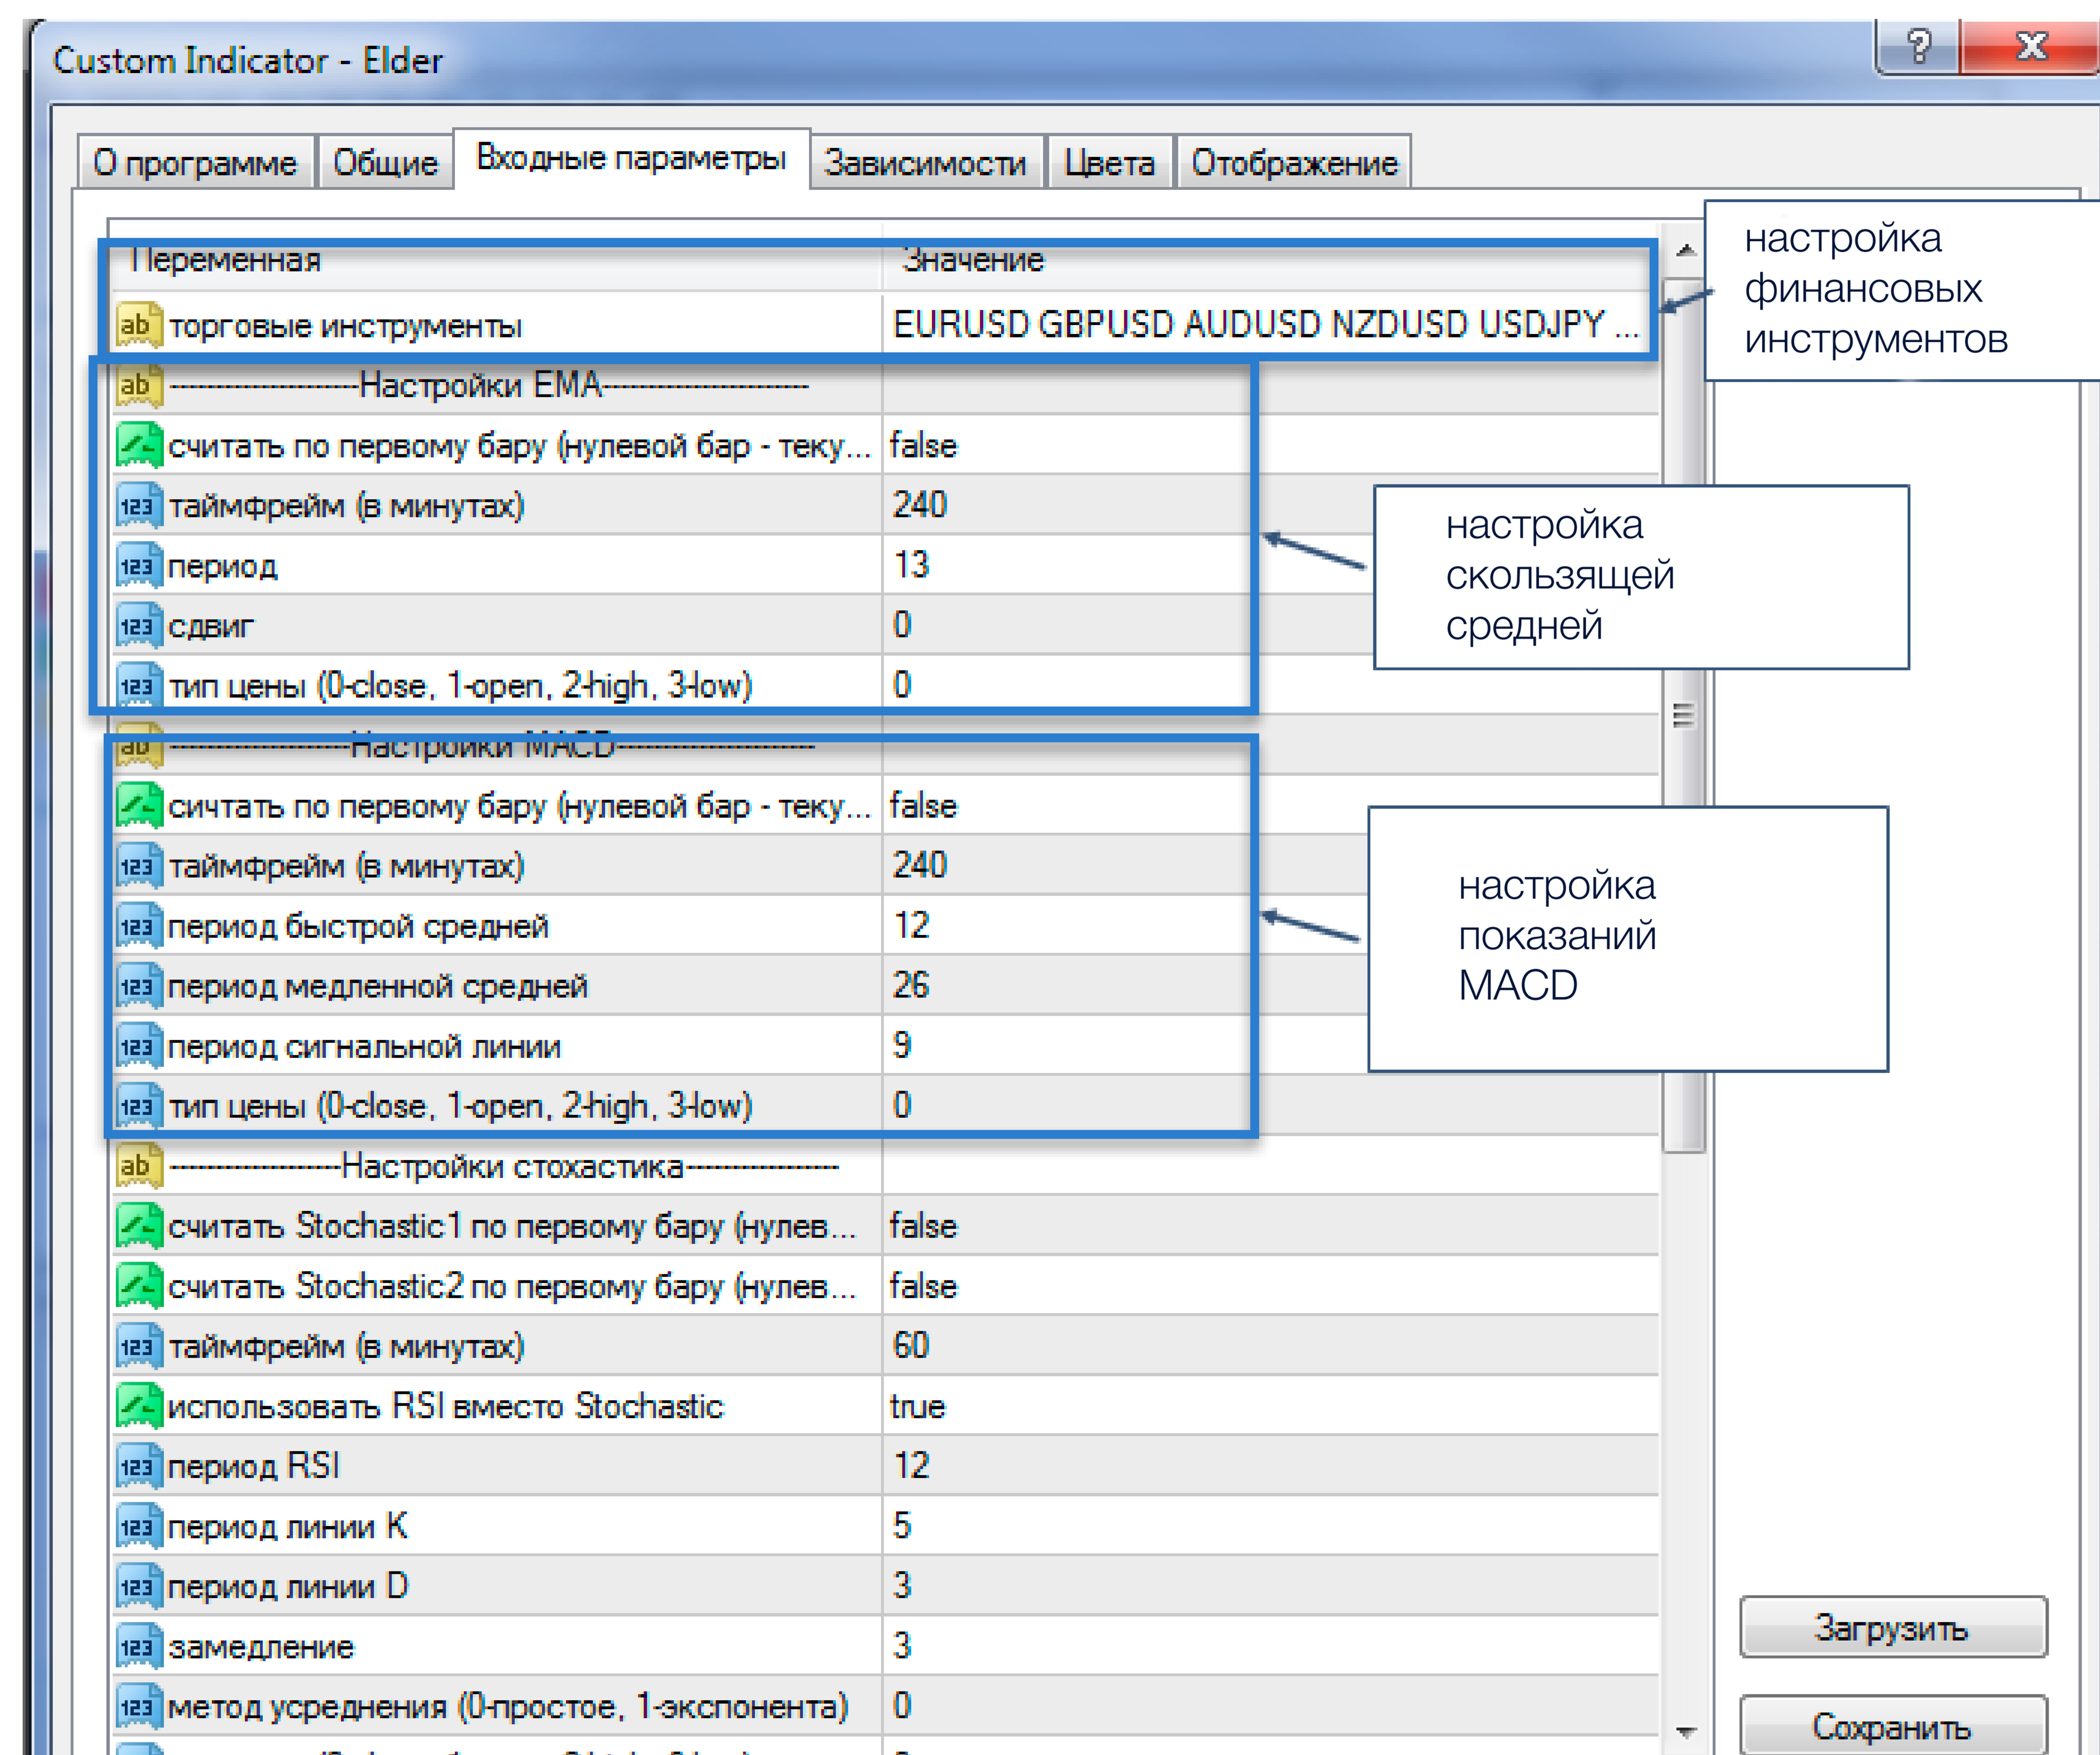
Custom Indicator - Elder

О программе | Общие | Входные параметры | Зависимости | Цвета | Отображение

| Переменная | Значение |
|---|---|
| торговые инструменты | EURUSD GBPUSD AUDUSD NZDUSD USDJPY ... |
| -------------------Настройки EMA--------------------- | |
| считать по первому бару (нулевой бар - теку... | false |
| таймфрейм (в минутах) | 240 |
| период | 13 |
| сдвиг | 0 |
| тип цены (0-close, 1-open, 2-high, 3-low) | 0 |
| -------------------Настройки MACD-------------------- | |
| считать по первому бару (нулевой бар - теку... | false |
| таймфрейм (в минутах) | 240 |
| период быстрой средней | 12 |
| период медленной средней | 26 |
| период сигнальной линии | 9 |
| тип цены (0-close, 1-open, 2-high, 3-low) | 0 |
| ------------------Настройки стохастика---------------- | |
| считать Stochastic1 по первому бару (нулев... | false |
| считать Stochastic2 по первому бару (нулев... | false |
| таймфрейм (в минутах) | 60 |
| использовать RSI вместо Stochastic | true |
| период RSI | 12 |
| период линии K | 5 |
| период линии D | 3 |
| замедление | 3 |
| метод усреднения (0-простое, 1-экспонента) | 0 |

настройка финансовых инструментов

настройка скользящей средней

настройка показаний MACD

Загрузить

Сохранить